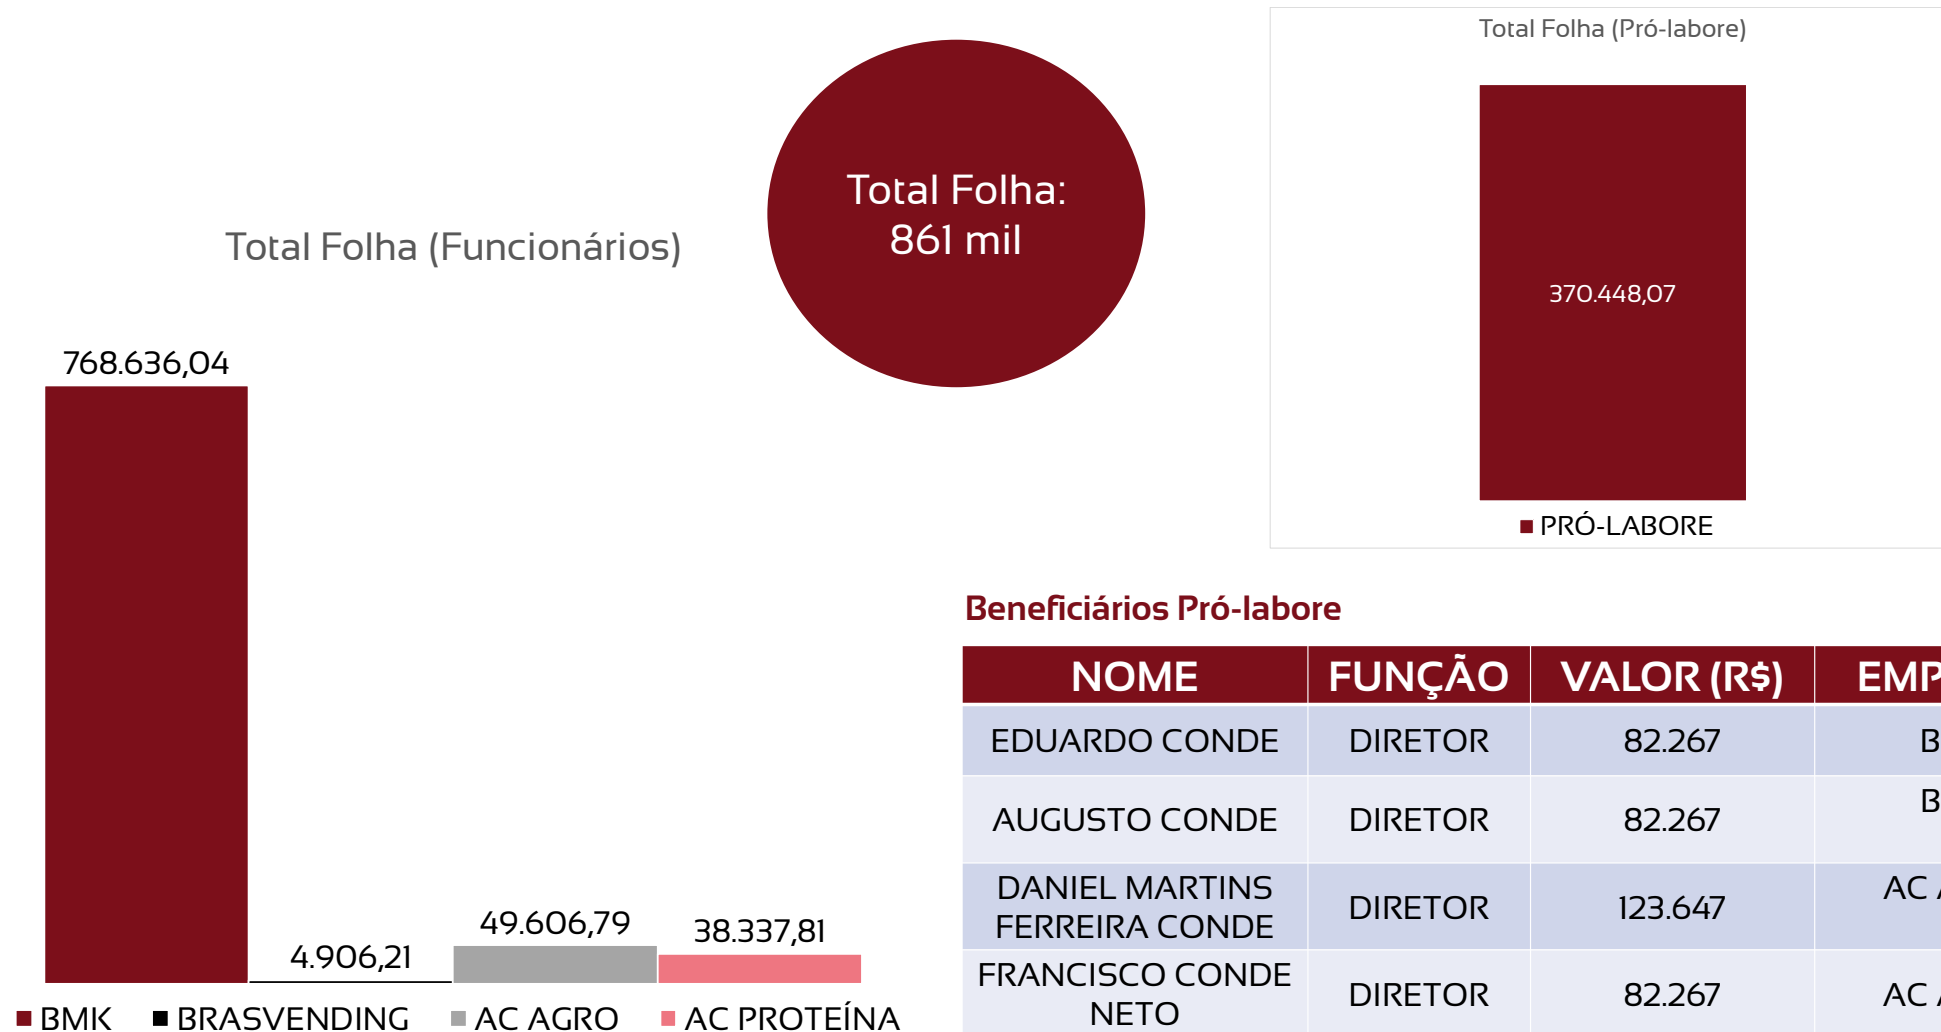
Total Folha (Funcionários)

Total Folha: 861 mil

Total Folha (Pró-labore)

370.448,07

PRÓ-LABORE

768.636,04

4.906,21

49.606,79

38.337,81

BMK BRASVENDING AC AGRO AC PROTEÍNA

Beneficiários Pró-labore

| NOME | FUNÇÃO | VALOR (R$) | EMP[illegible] |
|---|---|---|---|
| EDUARDO CONDE | DIRETOR | 82.267 | B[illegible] |
| AUGUSTO CONDE | DIRETOR | 82.267 | B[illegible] |
| DANIEL MARTINS FERREIRA CONDE | DIRETOR | 123.647 | AC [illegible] |
| FRANCISCO CONDE NETO | DIRETOR | 82.267 | AC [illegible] |